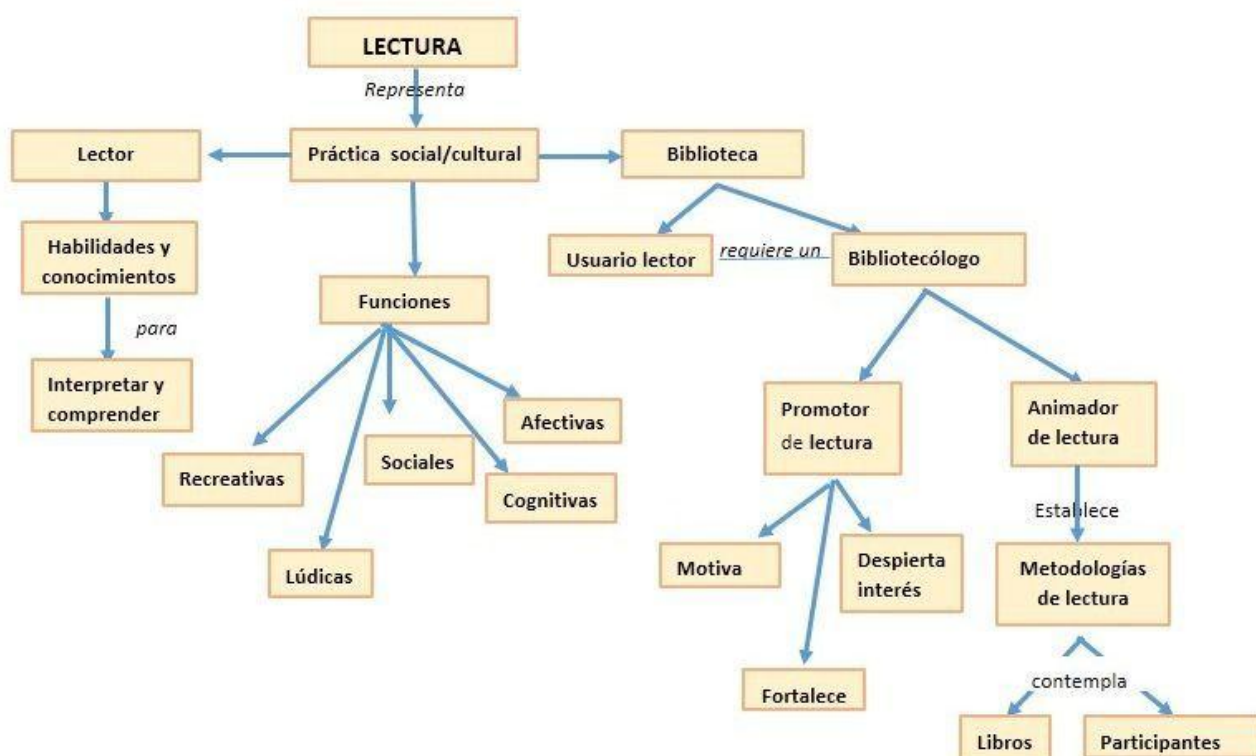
LECTURA

Representa

Práctica social/cultural

Lector

Habilidades y conocimientos

para

Interpretar y comprender

Funciones

Recreativas

Lúdicas

Sociales

Cognitivas

Afectivas

Biblioteca

Usuario lector

requiere un

Bibliotecólogo

Promotor de lectura

Motiva

Fortalece

Despierta interés

Animador de lectura

Establece

Metodologías de lectura

contempla

Libros

Participantes